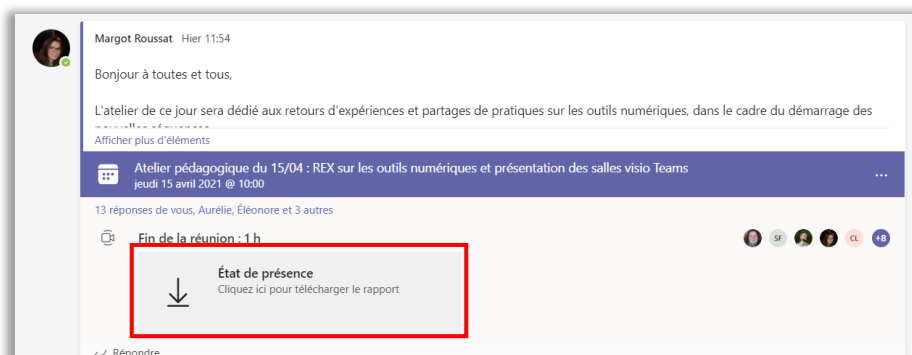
Margot Roussat Hier 11:54

Bonjour à toutes et tous,

L'atelier de ce jour sera dédié aux retours d'expériences et partages de pratiques sur les outils numériques, dans le cadre du démarrage des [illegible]

Afficher plus d'éléments

Atelier pédagogique du 15/04 : REX sur les outils numériques et présentation des salles visio Teams
jeudi 15 avril 2021 @ 10:00

...

13 réponses de vous, Aurélie, Éléonore et 3 autres

Fin de la réunion : 1 h

SF CL +8

État de présence
Cliquez ici pour télécharger le rapport

Répondre